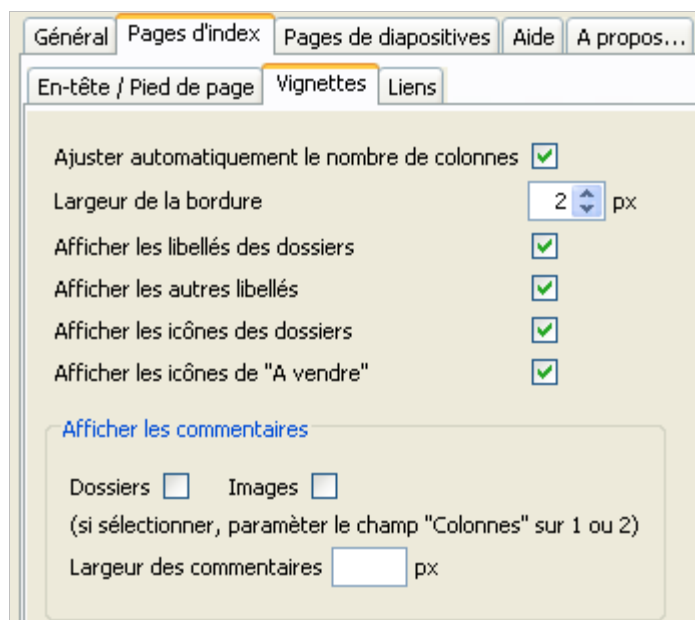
Général | Pages d'index | Pages de diapositives | Aide | A propos...

En-tête / Pied de page | Vignettes | Liens

Ajuster automatiquement le nombre de colonnes

Largeur de la bordure 2 px

Afficher les libellés des dossiers

Afficher les autres libellés

Afficher les icônes des dossiers

Afficher les icônes de "A vendre"

Afficher les commentaires

Dossiers Images

(si sélectionner, paramèter le champ "Colonnes" sur 1 ou 2)

Largeur des commentaires px